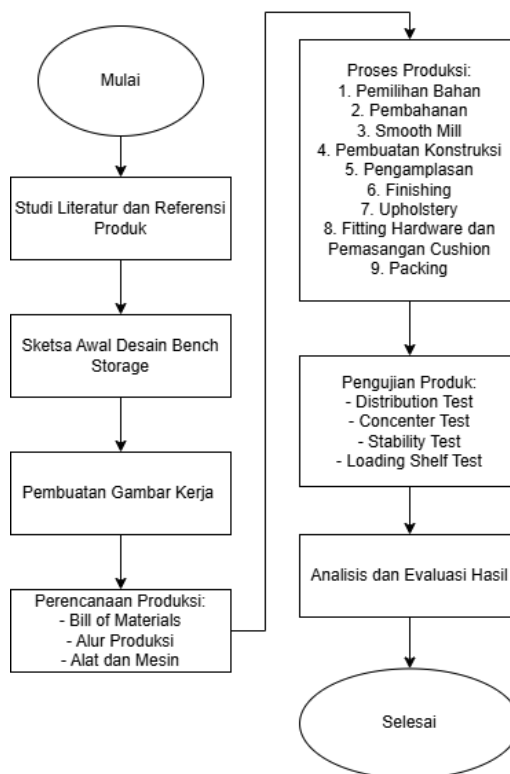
Mulai

Studi Literatur dan Referensi Produk

Sketsa Awal Desain Bench Storage

Pembuatan Gambar Kerja

Perencanaan Produksi:
- Bill of Materials
- Alur Produksi
- Alat dan Mesin

Proses Produksi:
1. Pemilihan Bahan
2. Pembahanan
3. Smooth Mill
4. Pembuatan Konstruksi
5. Pengamplasan
6. Finishing
7. Upholstery
8. Fitting Hardware dan Pemasangan Cushion
9. Packing

Pengujian Produk:
- Distribution Test
- Concenter Test
- Stability Test
- Loading Shelf Test

Analisis dan Evaluasi Hasil

Selesai